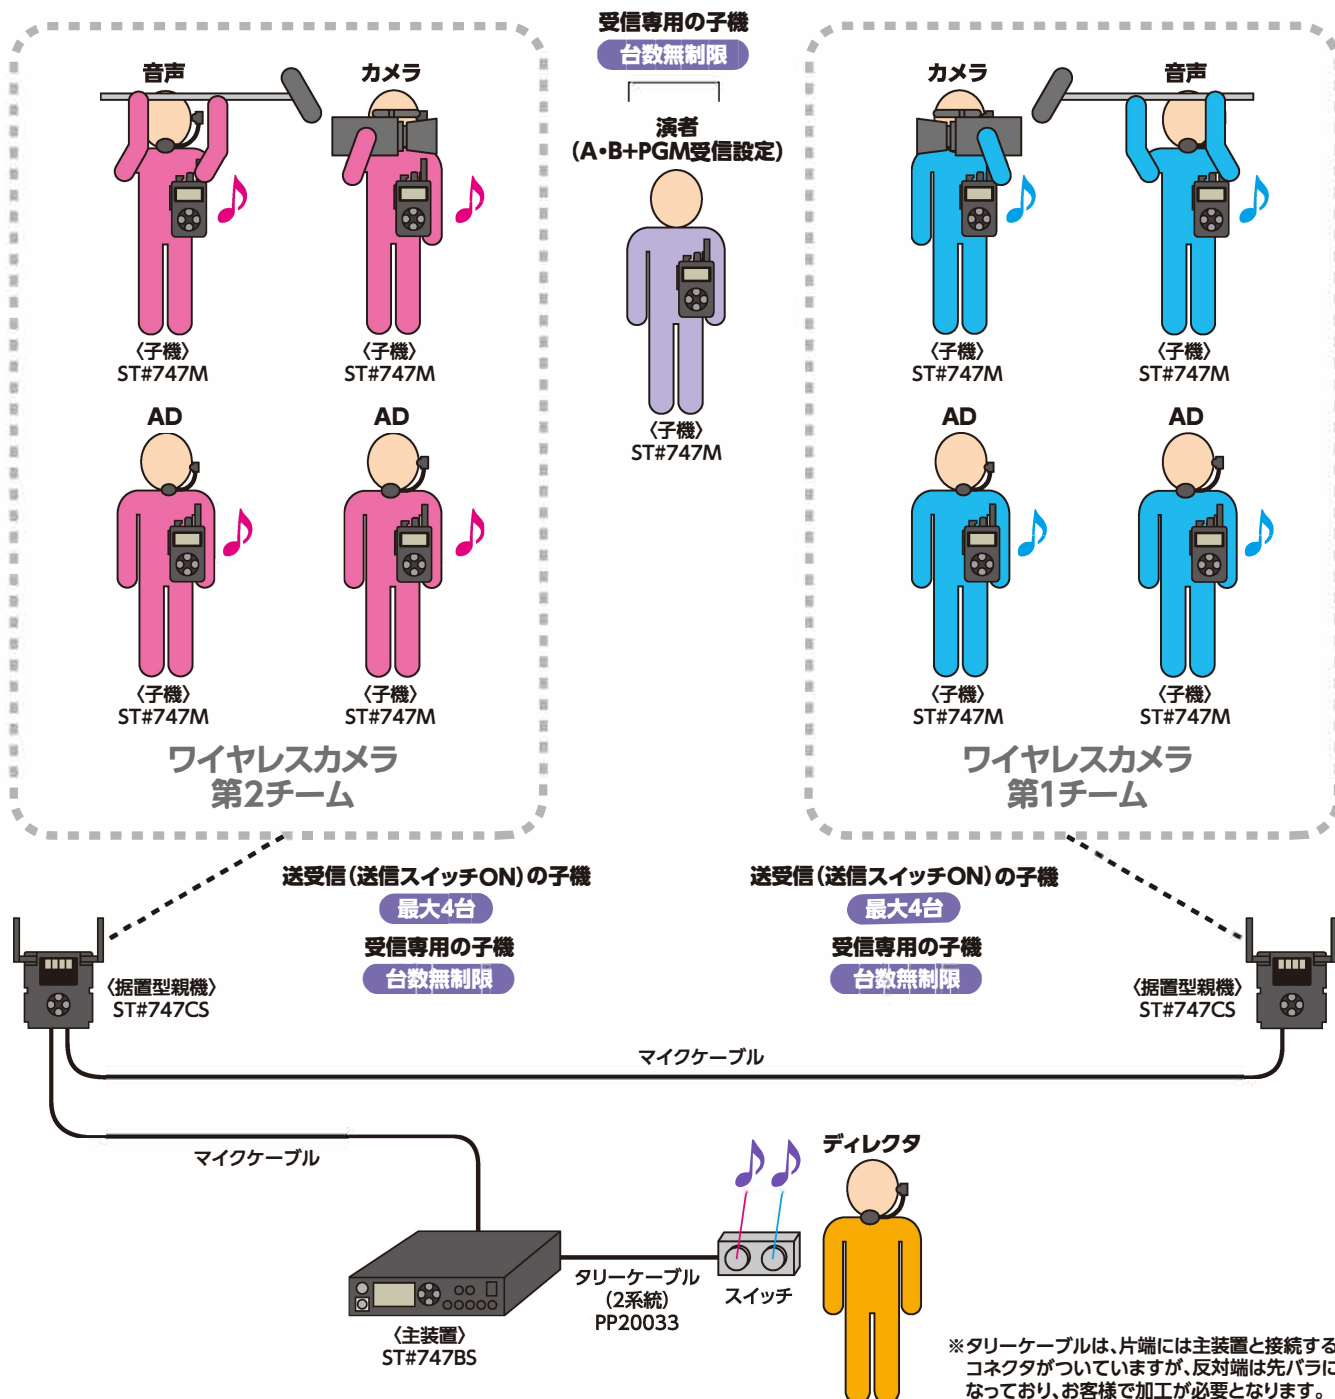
受信専用の子機
台数無制限

演者
(A・B+PGM受信設定)
〈子機〉
ST#747M

音声
カメラ
〈子機〉
ST#747M
〈子機〉
ST#747M
AD
AD
〈子機〉
ST#747M
〈子機〉
ST#747M
ワイヤレスカメラ
第2チーム

カメラ
音声
〈子機〉
ST#747M
〈子機〉
ST#747M
AD
AD
〈子機〉
ST#747M
〈子機〉
ST#747M
ワイヤレスカメラ
第1チーム

送受信(送信スイッチON)の子機
最大4台
受信専用の子機
台数無制限

送受信(送信スイッチON)の子機
最大4台
受信専用の子機
台数無制限

〈据置型親機〉
ST#747CS

〈据置型親機〉
ST#747CS

マイクケーブル
マイクケーブル

〈主装置〉
ST#747BS
タリーケーブル
(2系統)
PP20033
スイッチ
ディレクタ

※タリーケーブルは、片端には主装置と接続するコネクタがついていますが、反対端は先バラになっており、お客様で加工が必要となります。